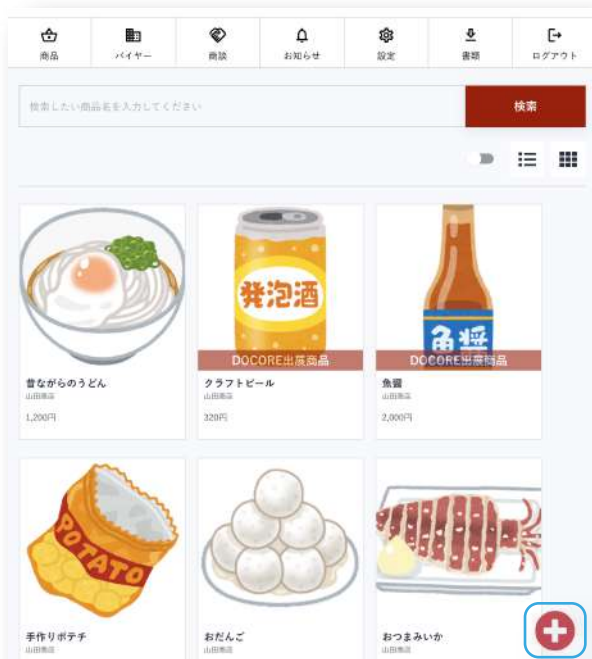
商品 バイヤー 商談 お知らせ 設定 書類 ログアウト

検索したい商品名を入力してください

検索

昔ながらのうどん
山田商店
1,200円

発泡酒
DOCORE出展商品
クラフトビール
山田商店
320円

魚醤
DOCORE出展商品
魚醤
山田商店
2,000円

POTATO
手作りポテチ
山田商店

おだんご
山田商店

おつまみいか
山田商店